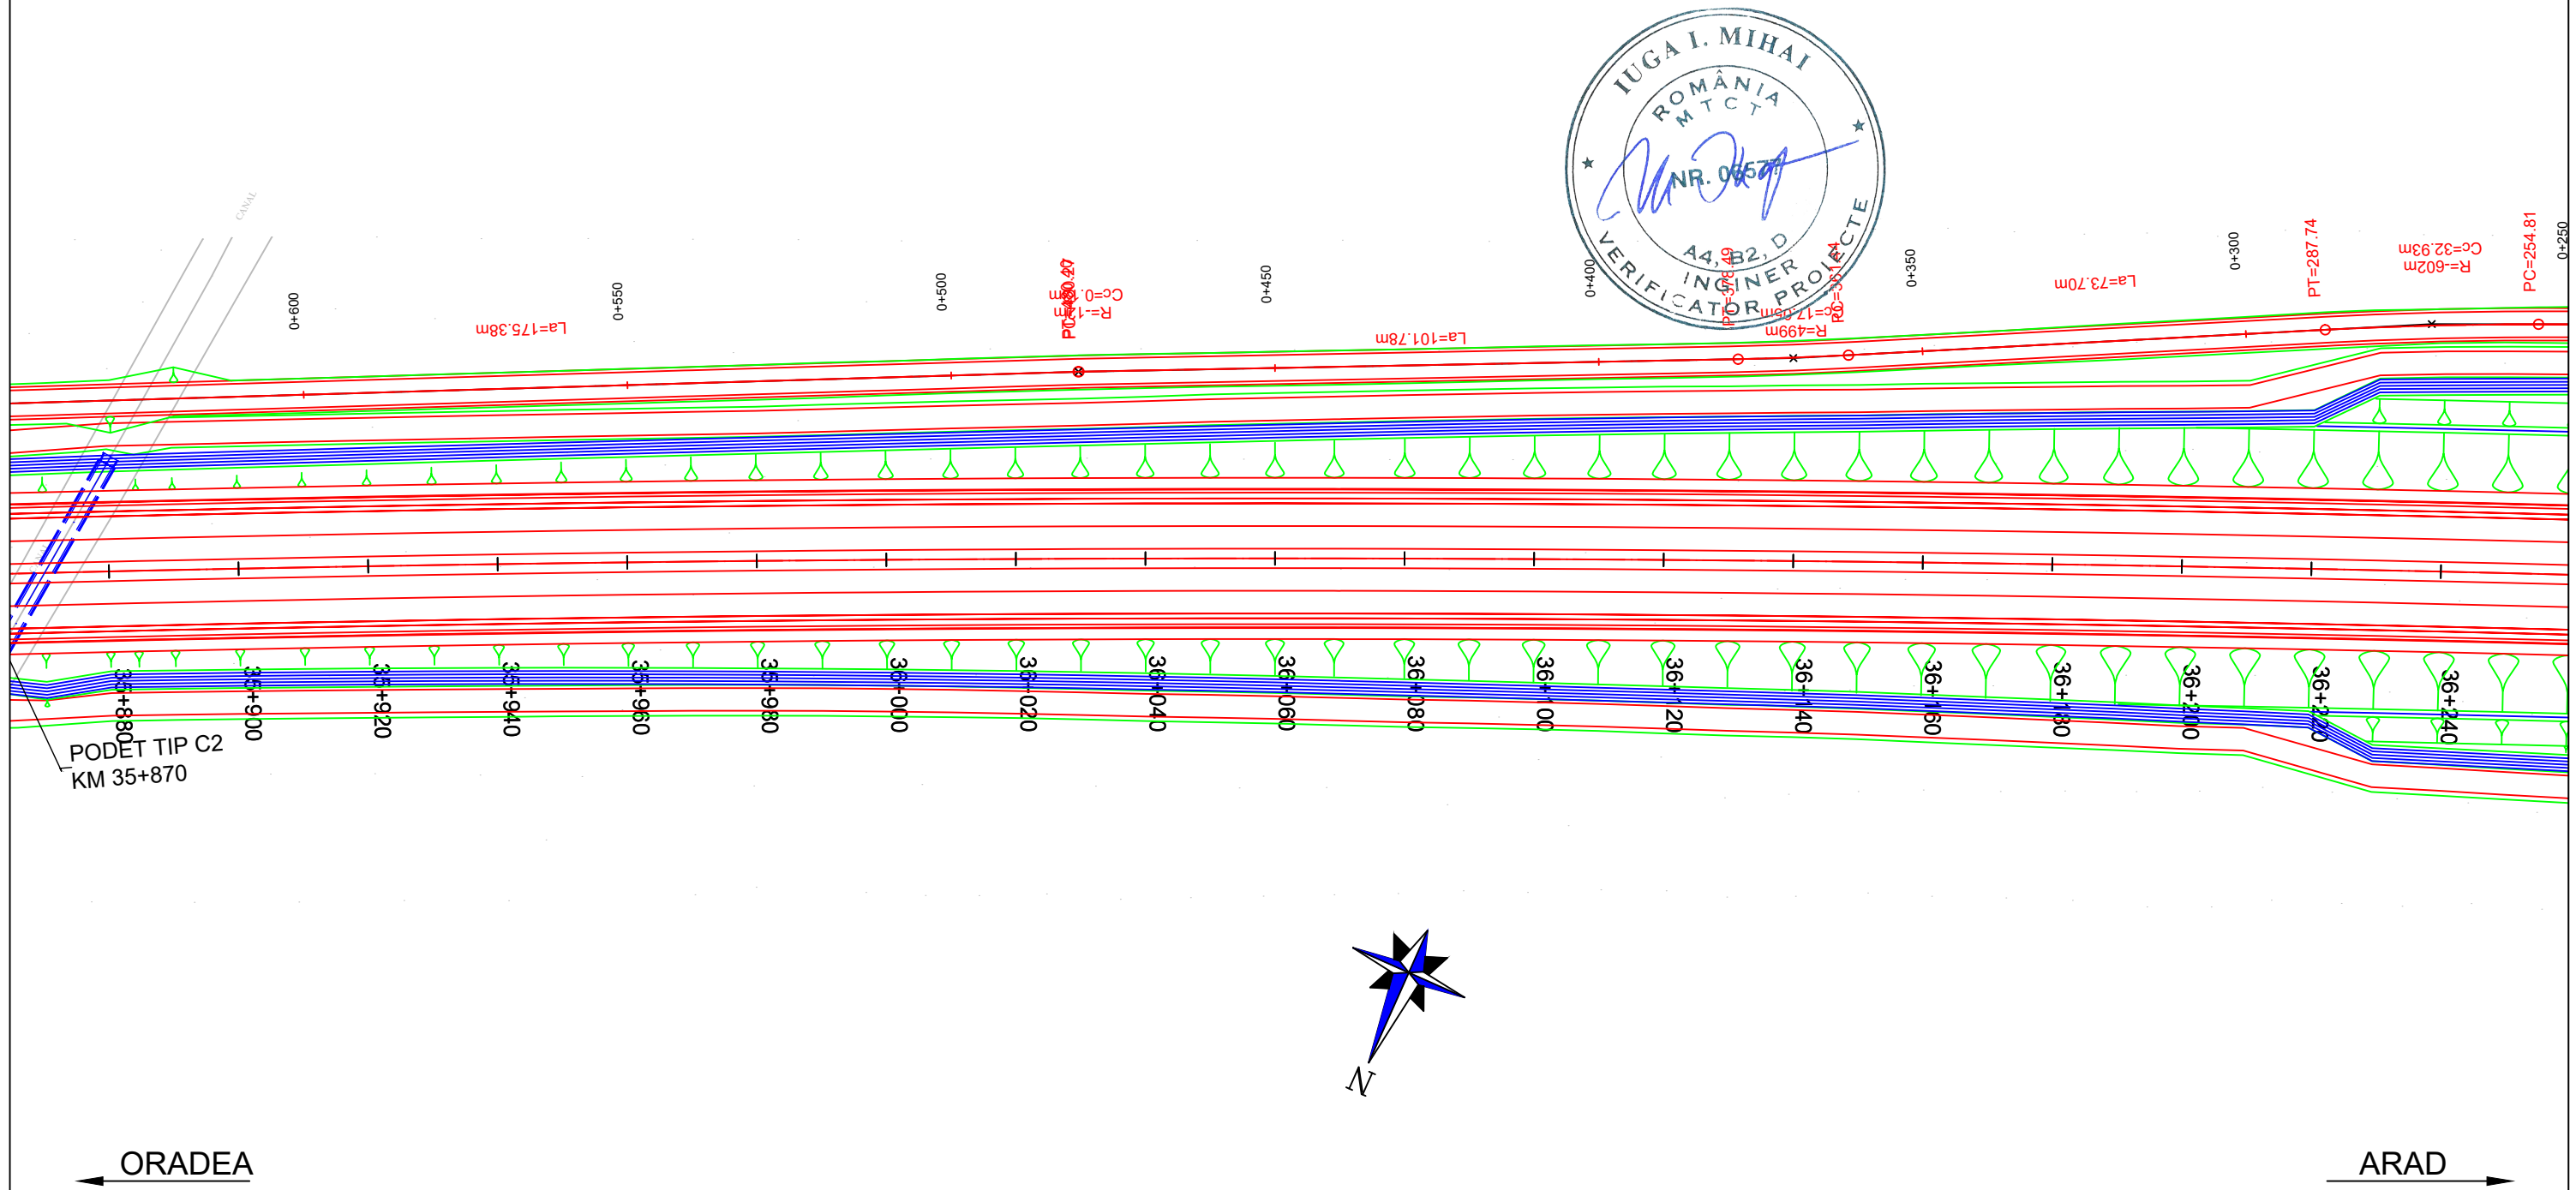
IUGA I. MIHAI
ROMÂNIA
M T C T
NR. 0657
A4, B2, D
INGINER
VERIFICATOR PROIECTE

CANAL

0+600
La=175.38m
0+550
0+500
PT=400.40
Cc=0.
R=-1
0+450
La=101.78m
0+400
PT=378.49
Cc=17.05m
R=499m
PC=361.4
0+350
La=73.70m
0+300
PT=287.74
Cc=32.93m
R=602m
PC=254.81
0+250

35+880
35+900
35+920
35+940
35+960
35+980
36+000
36+020
36+040
36+060
36+080
36+100
36+120
36+140
36+160
36+180
36+200
36+220
36+240

PODET TIP C2
KM 35+870

N

ORADEA
ARAD